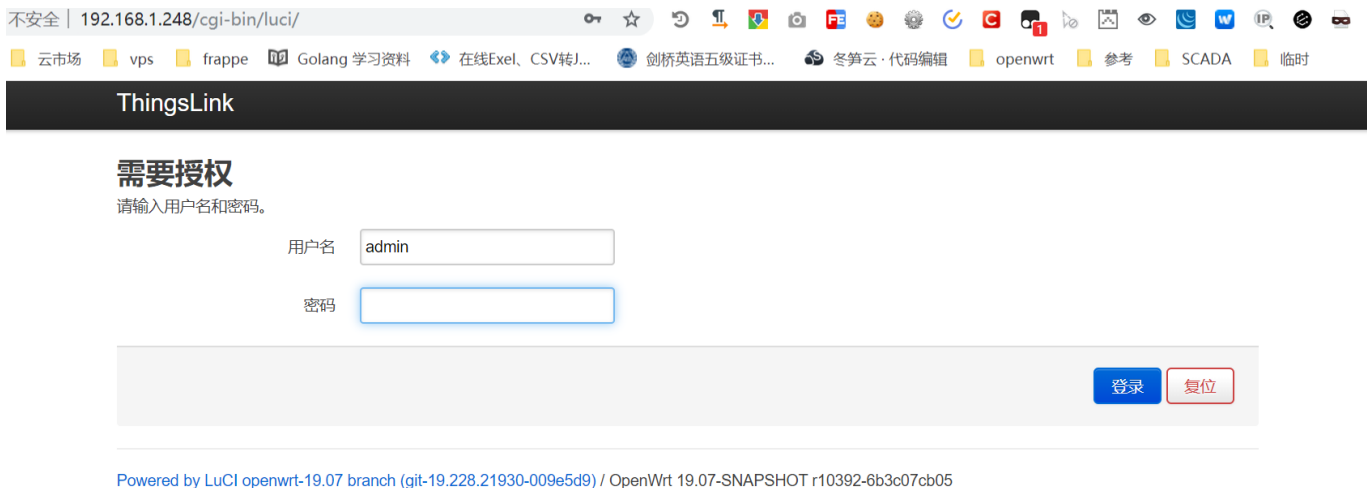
不安全 | 192.168.1.248/cgi-bin/luci/

云市场 vps frappe Golang 学习资料 在线Exel、CSV转J... 剑桥英语五级证书... 冬笋云 · 代码编辑 openwrt 参考 SCADA 临时

ThingsLink

需要授权
请输入用户名和密码。

用户名 admin

密码

登录 复位

Powered by LuCI openwrt-19.07 branch (git-19.228.21930-009e5d9) / OpenWrt 19.07-SNAPSHOT r10392-6b3c07cb05